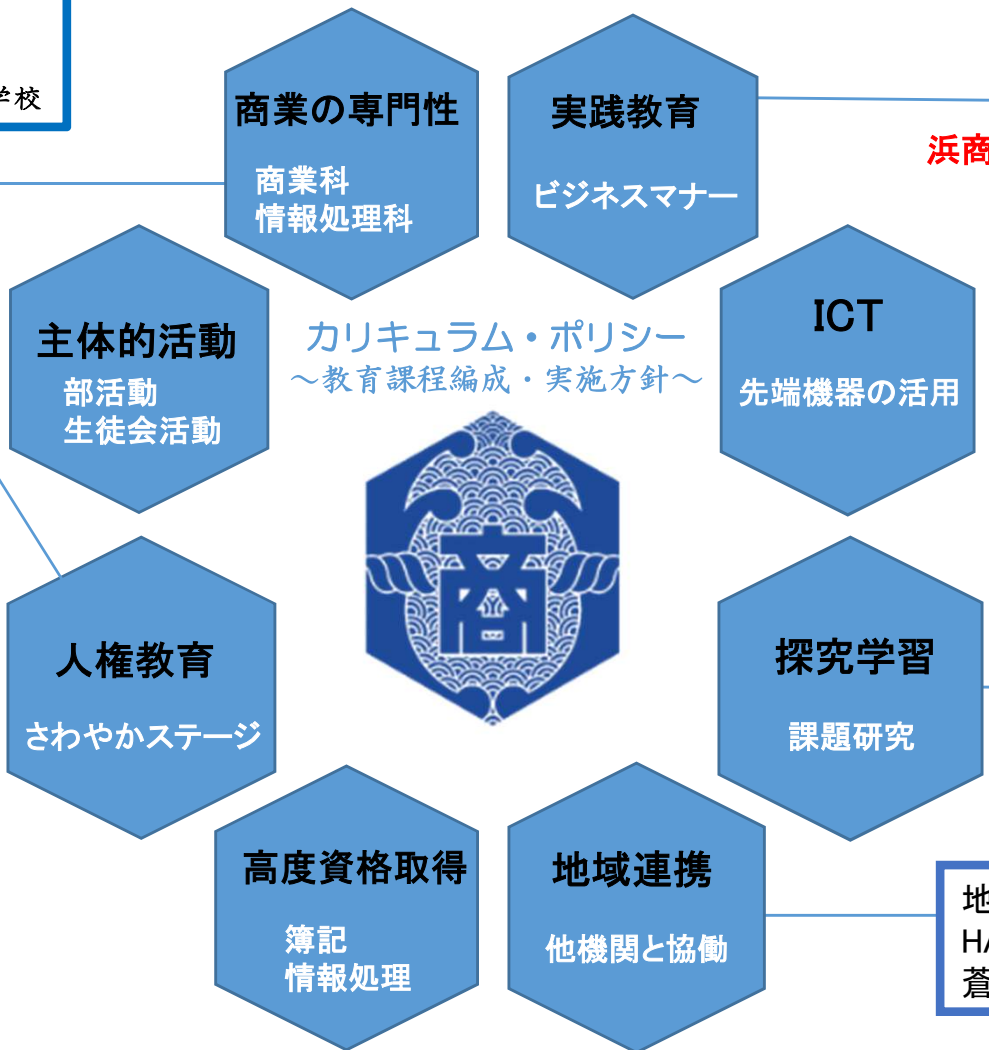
学校

商業の専門性
商業科
情報処理科

実践教育
ビジネスマナー

浜商

主体的活動
部活動
生徒会活動

カリキュラム・ポリシー
〜教育課程編成・実施方針〜

ICT
先端機器の活用

商

人権教育
さわやかステージ

探究学習
課題研究

高度資格取得
簿記
情報処理

地域連携
他機関と協働

地
H
蒼